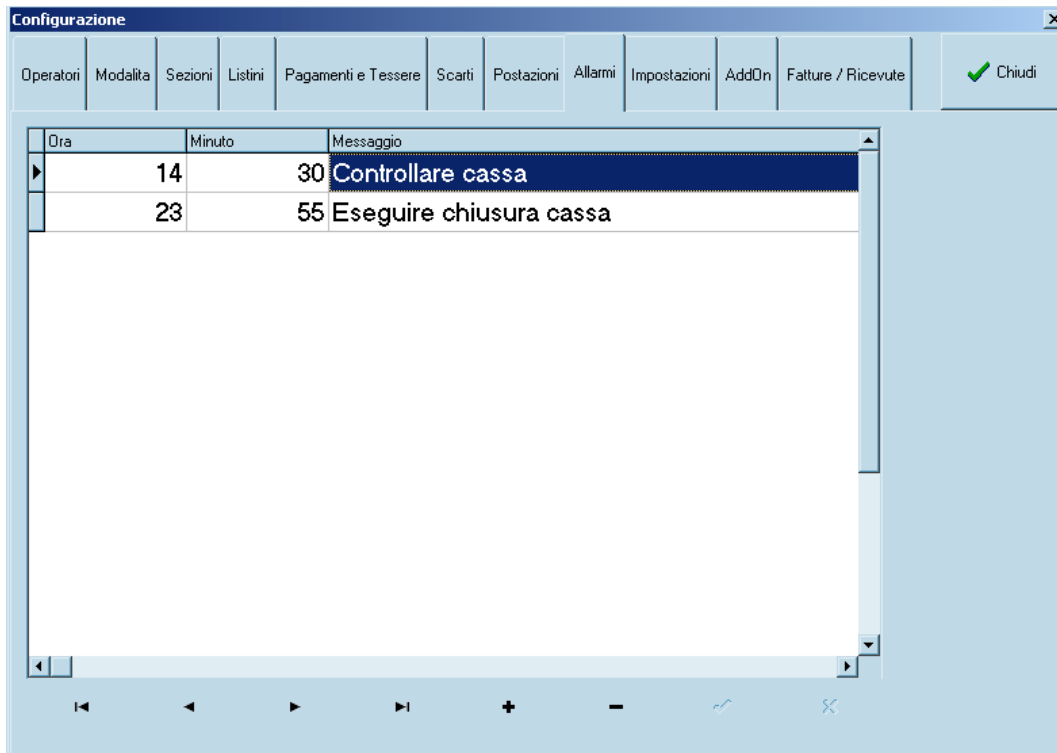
Configurazione

Operatori | Modalita | Sezioni | Listini | Pagamenti e Tessere | Scarti | Postazioni | Allarmi | Impostazioni | AddOn | Fatture / Ricevute

Chiudi

| Ora | Minuto | Messaggio |
|---|---|---|
| 14 | 30 | Controllare cassa |
| 23 | 55 | Eseguire chiusura cassa |